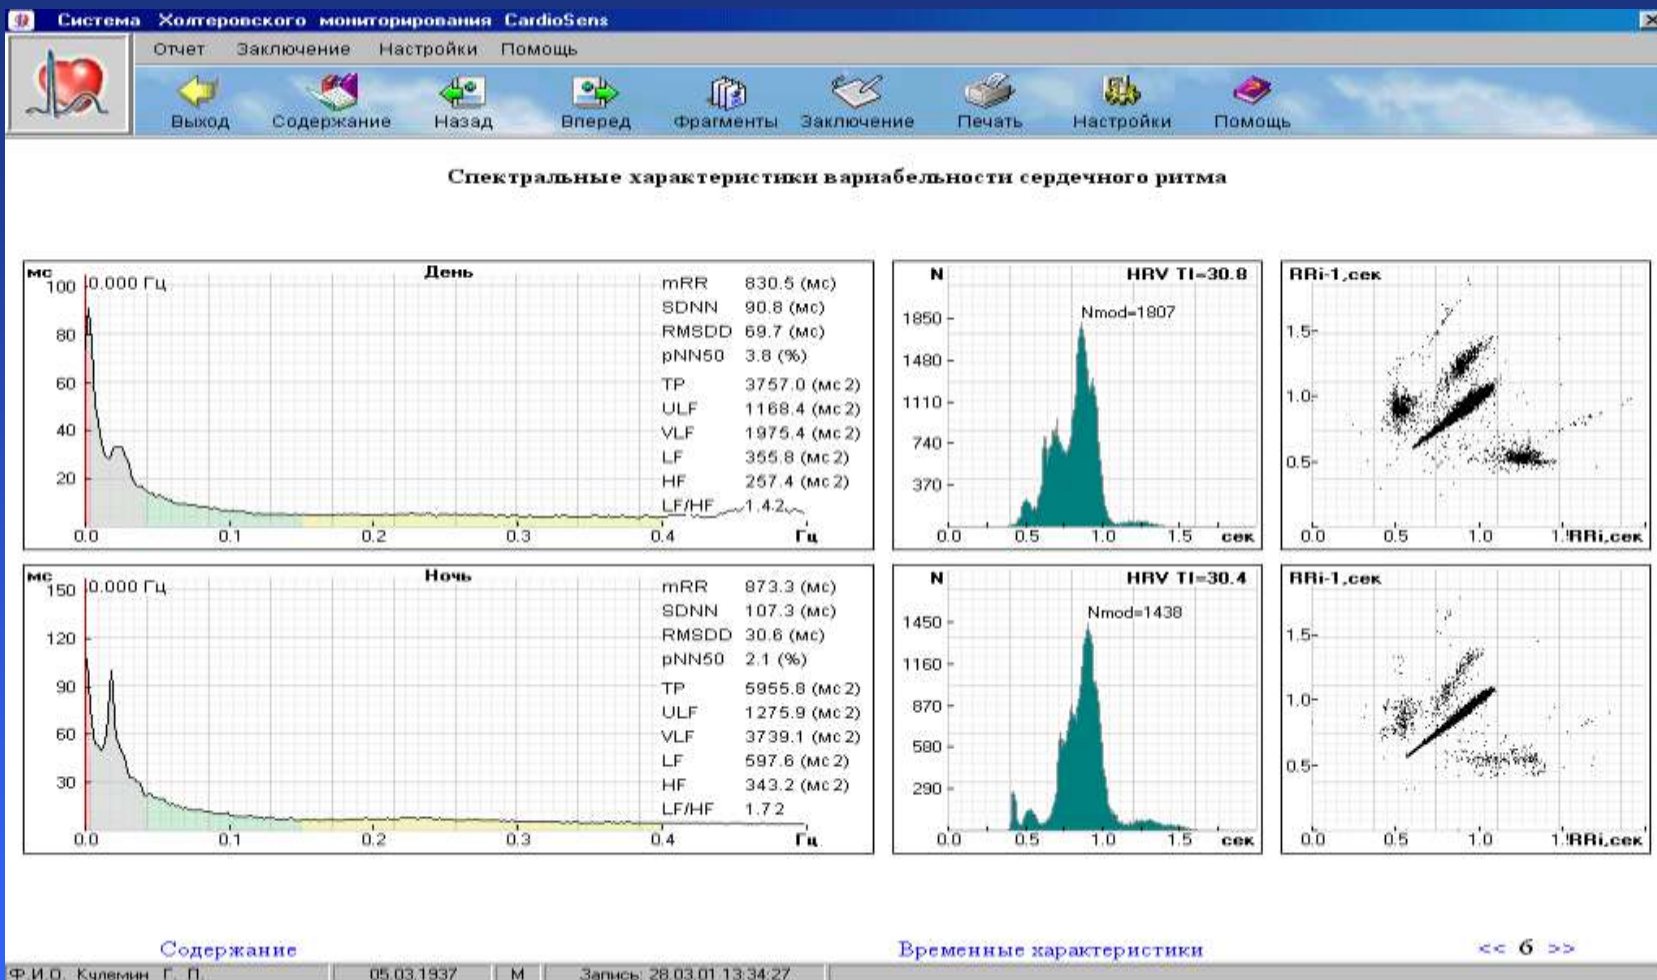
Система Холтеровского мониторирования CardioSens

Отчет Заключение Настройки Помощь

Выход Содержание Назад Вперед Фрагменты Заключение Печать Настройки Помощь

Спектральные характеристики вариабельности сердечного ритма

мс 100 |0.000 Гц День
80
60
40
20
0.0 0.1 0.2 0.3 0.4 Гц

mRR 830.5 (мс)
SDNN 90.8 (мс)
RMSDD 69.7 (мс)
pNN50 3.8 (%)
TP 3757.0 (мс 2)
ULF 1168.4 (мс 2)
VLF 1975.4 (мс 2)
LF 355.8 (мс 2)
HF 257.4 (мс 2)
LF/HF 1.42

N HRV TI=30.8
Nmod=1807
1850
1480
1110
740
370
0.0 0.5 1.0 1.5 сек

RRi-1,сек
1.5
1.0
0.5
0.0 0.5 1.0 1.'RRi,сек

мс 150 |0.000 Гц Ночь
120
90
60
30
0.0 0.1 0.2 0.3 0.4 Гц

mRR 873.3 (мс)
SDNN 107.3 (мс)
RMSDD 30.6 (мс)
pNN50 2.1 (%)
TP 5955.8 (мс 2)
ULF 1275.9 (мс 2)
VLF 3739.1 (мс 2)
LF 597.6 (мс 2)
HF 343.2 (мс 2)
LF/HF 1.72

N HRV TI=30.4
Nmod=1438
1450
1160
870
580
290
0.0 0.5 1.0 1.5 сек

RRi-1,сек
1.5
1.0
0.5
0.0 0.5 1.0 1.'RRi,сек

Содержание Временные характеристики << 6 >>

Ф.И.О. Кулемин Г. П. 05.03.1937 М Запись: 28.03.01 13:34:27